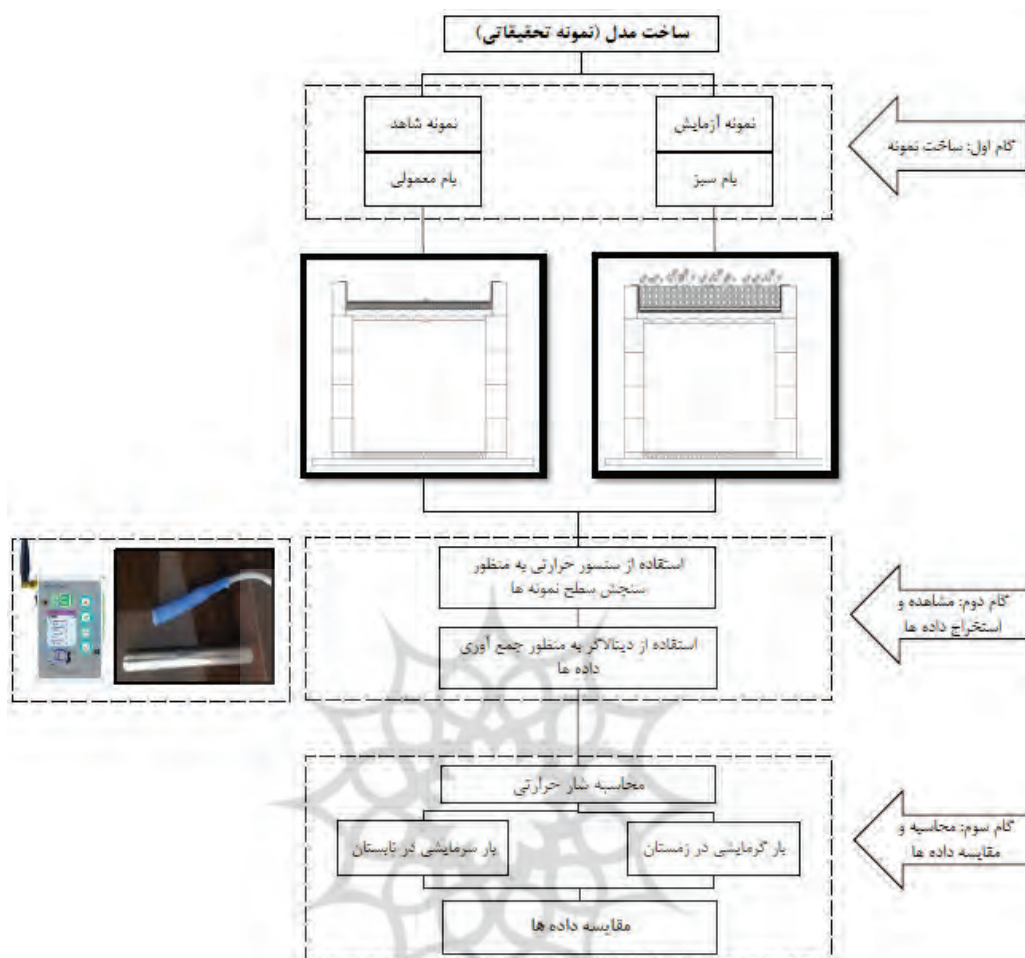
ساخت مدل (نمونه تحقیقاتی)

گام اول: ساخت نمونه

نمونه آزمایش

بام سبز

نمونه شاهد

بام معمولی

گام دوم: مشاهده و استخراج داده ها

استفاده از سنسور حرارتی به منظور سنجش سطح نمونه ها

استفاده از دیتالاگر به منظور جمع آوری داده ها

گام سوم: محاسبه و مقایسه داده ها

محاسبه شار حرارتی

بار گرمایشی در زمستان

بار سرمایشی در تابستان

مقایسه داده ها